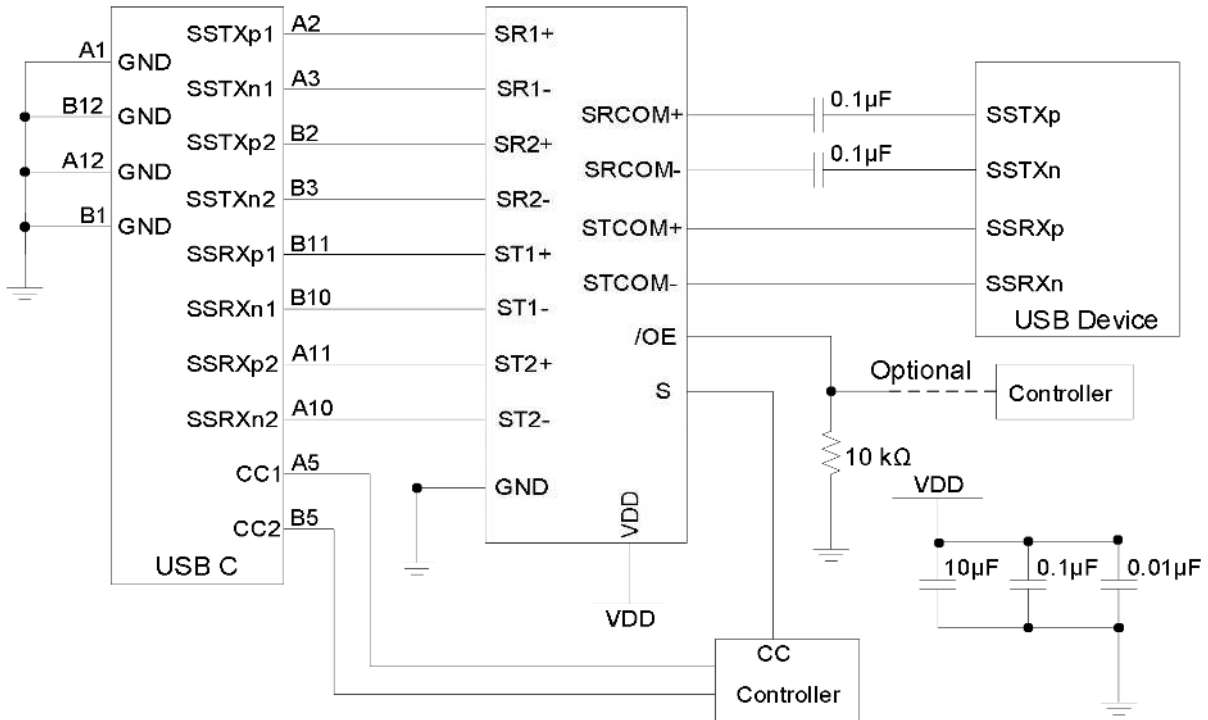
A1 GND
B12 GND
A12 GND
B1 GND

SSTXp1 A2
SSTXn1 A3
SSTXp2 B2
SSTXn2 B3
SSRXp1 B11
SSRXn1 B10
SSRXp2 A11
SSRXn2 A10
CC1 A5
CC2 B5

USB C

SR1+
SR1-
SR2+
SR2-
ST1+
ST1-
ST2+
ST2-
GND
VDD

SRCOM+
SRCOM-
STCOM+
STCOM-
/OE
S

0.1µF
0.1µF

SSTXp
SSTXn
SSRXp
SSRXn
USB Device

Optional
Controller

10 kΩ

VDD

VDD
10µF
0.1µF
0.01µF

CC
Controller